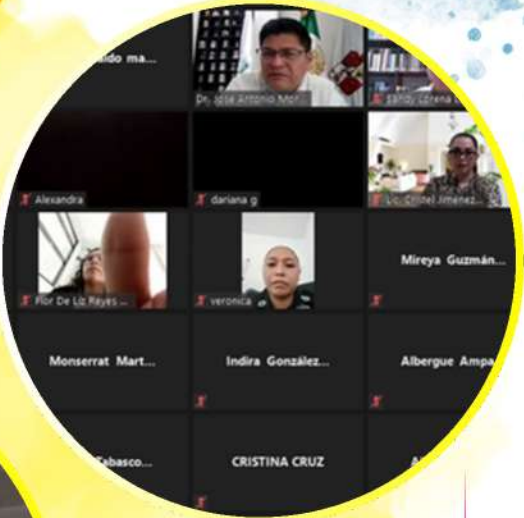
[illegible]ido ma...

Dr. José Antonio Mor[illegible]

Sandy Lorena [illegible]

Alexandra

dariana g

Lic. Chitel Jimenez...

Flor De Liz Reyes ...

veronica

Mireya Guzmán...

Monserrat Mart...

Indira González...

Albergue Ampa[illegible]

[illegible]abasco...

CRISTINA CRUZ

A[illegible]